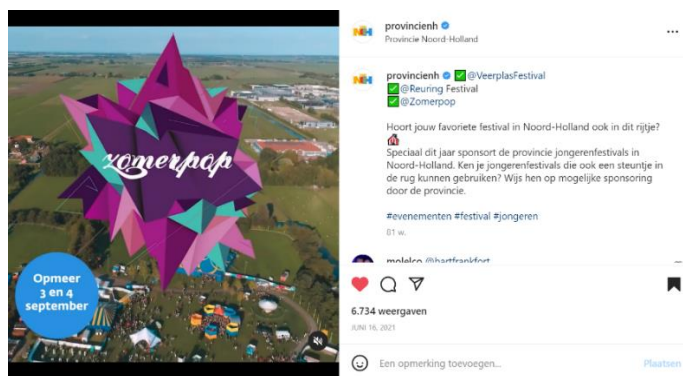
zomerpop

Opmeer
3 en 4
september

NH provincienh
Provincie Noord-Holland

NH provincienh ✅@VeerplasFestival
✅@Reuring Festival
✅@Zomerpop

Hoort jouw favoriete festival in Noord-Holland ook in dit rijtje?
Speciaal dit jaar sponsort de provincie jongerenfestivals in Noord-Holland. Ken je jongerenfestivals die ook een steuntje in de rug kunnen gebruiken? Wijs hen op mogelijke sponsoring door de provincie.

#evenementen #festival #jongeren

01 w.

molelco @hartfrankfort

6.734 weergaven
JUNI 16, 2021

Een opmerking toevoegen...
Plaatsen